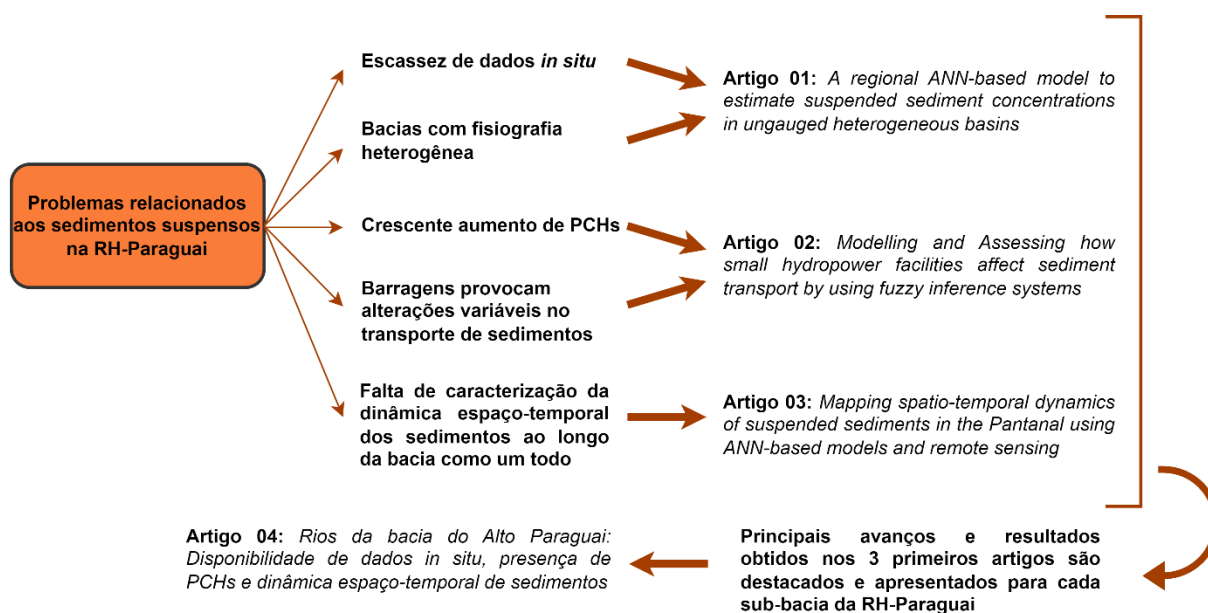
Problemas relacionados aos sedimentos suspensos na RH-Paraguai

Escassez de dados *in situ*

Bacias com fisiografia heterogênea

Crescente aumento de PCHs

Barragens provocam alterações variáveis no transporte de sedimentos

Falta de caracterização da dinâmica espaço-temporal dos sedimentos ao longo da bacia como um todo

**Artigo 01:** *A regional ANN-based model to estimate suspended sediment concentrations in ungauged heterogeneous basins*

**Artigo 02:** *Modelling and Assessing how small hydropower facilities affect sediment transport by using fuzzy inference systems*

**Artigo 03:** *Mapping spatio-temporal dynamics of suspended sediments in the Pantanal using ANN-based models and remote sensing*

Principais avanços e resultados obtidos nos 3 primeiros artigos são destacados e apresentados para cada sub-bacia da RH-Paraguai

**Artigo 04:** *Rios da bacia do Alto Paraguai: Disponibilidade de dados in situ, presença de PCHs e dinâmica espaço-temporal de sedimentos*